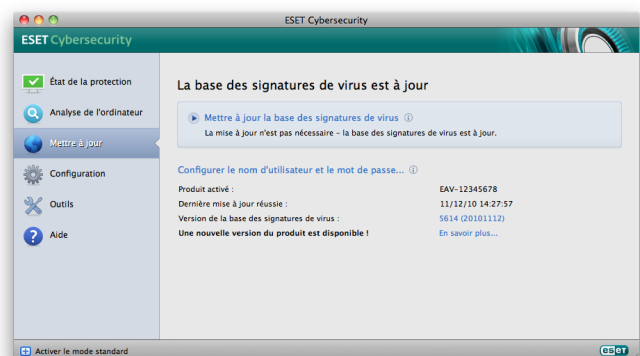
ESET Cybersecurity

ESET Cybersecurity

État de la protection

Analyse de l'ordinateur

Mettre à jour

Configuration

Outils

Aide

La base des signatures de virus est à jour

Mettre à jour la base des signatures de virus ⓘ

La mise à jour n'est pas nécessaire – la base des signatures de virus est à jour.

Configurer le nom d'utilisateur et le mot de passe... ⓘ

| | |
|---|---|
| Produit activé : | EAV-12345678 |
| Dernière mise à jour réussie : | 11/12/10 14:27:57 |
| Version de la base des signatures de virus : | 5614 (20101112) |
| Une nouvelle version du produit est disponible ! | En savoir plus... |

Activer le mode standard

ESET